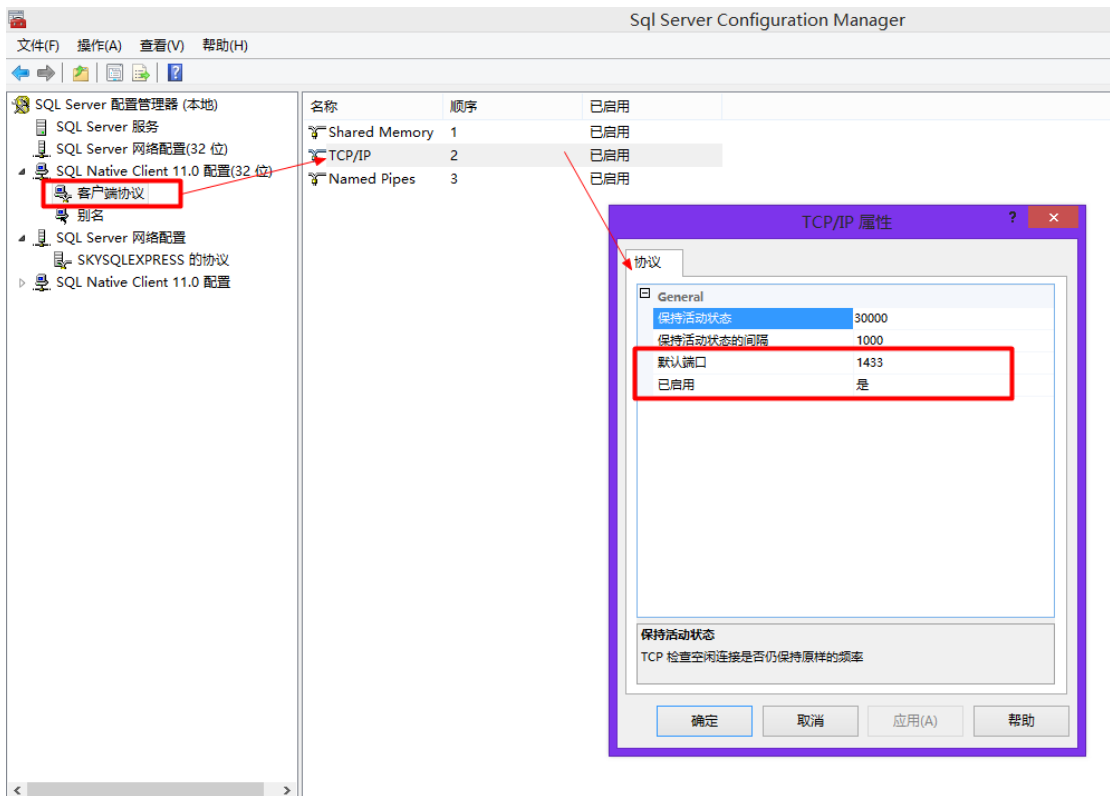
Sql Server Configuration Manager

文件(F) 操作(A) 查看(V) 帮助(H)

SQL Server 配置管理器 (本地)
SQL Server 服务
SQL Server 网络配置(32 位)
SQL Native Client 11.0 配置(32 位)
客户端协议
别名
SQL Server 网络配置
SKYSQLEXPRESS 的协议
SQL Native Client 11.0 配置

| 名称 | 顺序 | 已启用 |
|---|---|---|
| Shared Memory | 1 | 已启用 |
| TCP/IP | 2 | 已启用 |
| Named Pipes | 3 | 已启用 |

TCP/IP 属性
?

协议

General

| | |
|---|---|
| 保持活动状态 | 30000 |
| 保持活动状态的间隔 | 1000 |
| 默认端口 | 1433 |
| 已启用 | 是 |

保持活动状态
TCP 检查空闲连接是否仍保持原样的频率

确定 取消 应用(A) 帮助